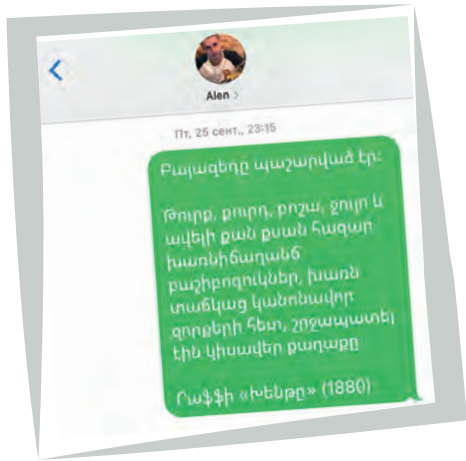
Alen >

Пт, 25 сент., 23:15

Բայազեդը պաշարված էր:

Թուրք, քուրդ, բոշա, չույր և ավելի քան քսան հազար խառնիճաղանճ բաշիբոզուկներ, խառն տաճկաց կանոնավոր զորքերի հետ, շրջապատել էին կիսավեր քաղաքը

Րաֆֆի «Խենթը» (1880)